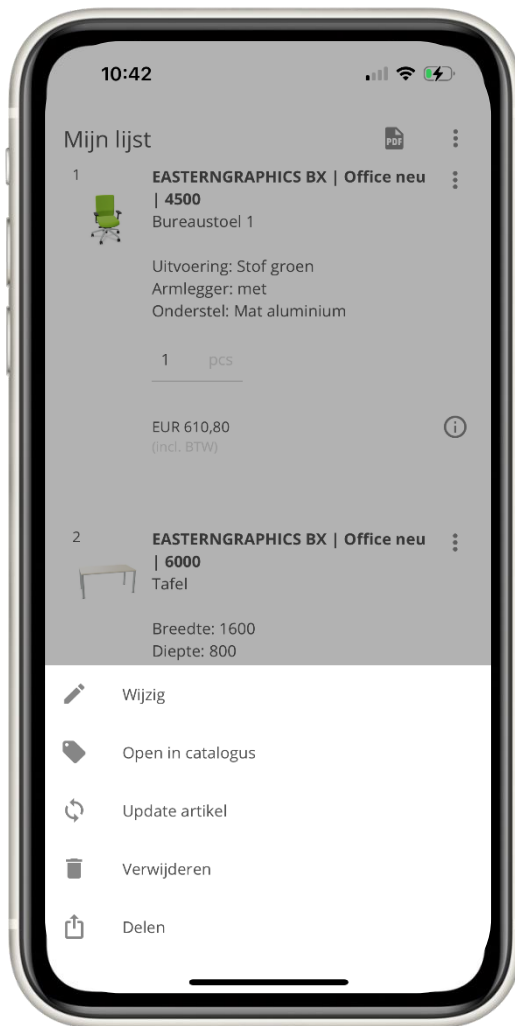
10:42

Mijn lijst

PDF

1

EASTERNGRAPHICS BX | Office neu | 4500

Bureaustoel 1

Uitvoering: Stof groen
Armlegger: met
Onderstel: Mat aluminium

1 pcs

EUR 610,80
(incl. BTW)

2

EASTERNGRAPHICS BX | Office neu | 6000

Tafel

Breedte: 1600
Diepte: 800

Wijzig

Open in catalogus

Update artikel

Verwijderen

Delen